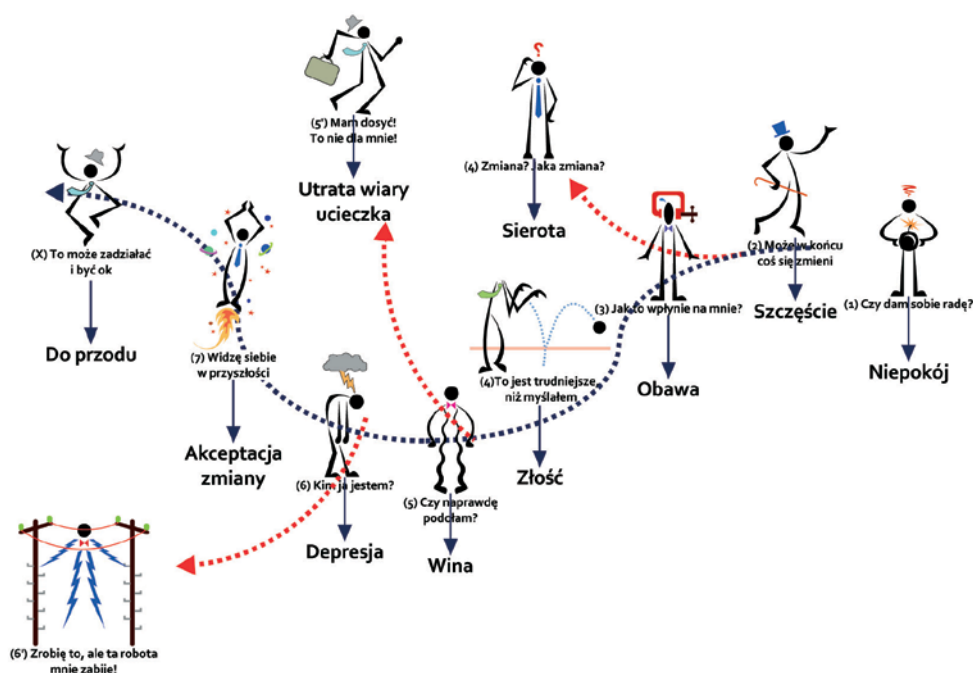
(5') Mam dosyć! To nie dla mnie!

Utrata wiary ucieczka

(4) Zmiana? Jaka zmiana?

Sierota

(X) To może zadziałać i być ok

Do przodu

(7) Widzę siebie w przyszłości

Akceptacja zmiany

(2) Może w końcu coś się zmieni

Szczęście

(1) Czy dam sobie radę?

Niepokój

(3) Jak to wpłynie na mnie?

Obawa

(4) To jest trudniejsze niż myślałem

Złość

(6) Kim ja jestem?

Depresja

(5) Czy naprawdę podołam?

Wina

(6') Zrobię to, ale ta robota mnie zabije!